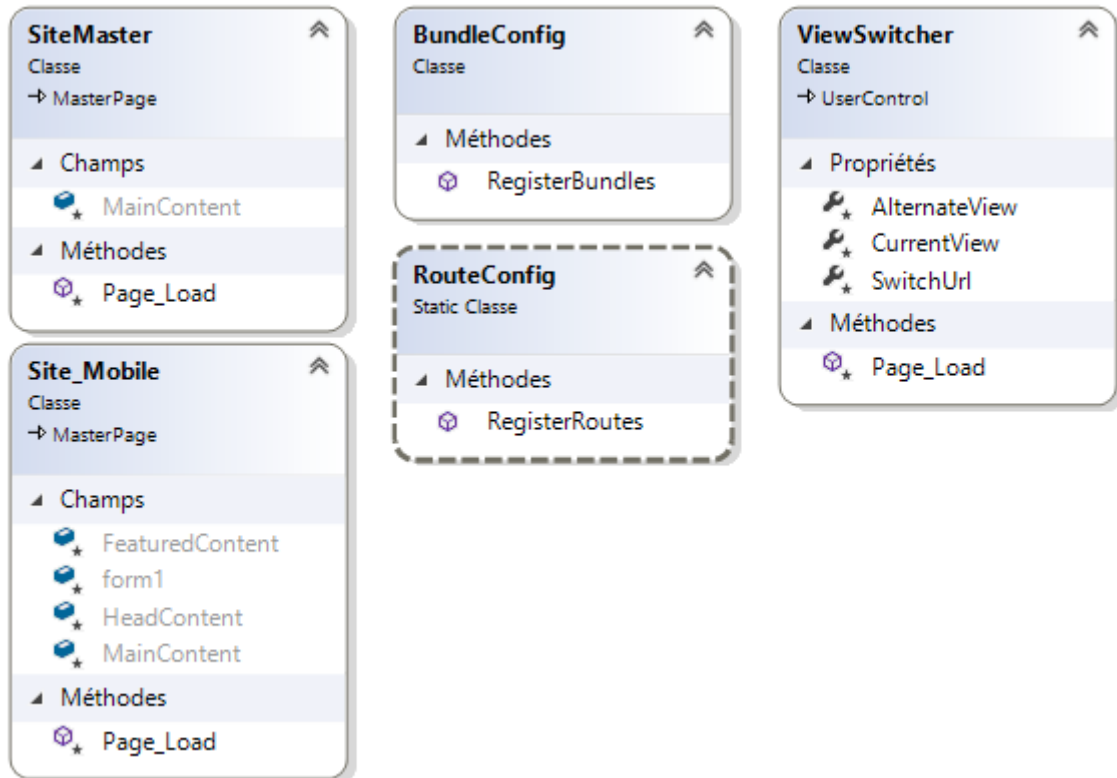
SiteMaster
Classe
→ MasterPage

Champs
MainContent

Méthodes
Page_Load

Site_Mobile
Classe
→ MasterPage

Champs
FeaturedContent
form1
HeadContent
MainContent

Méthodes
Page_Load

BundleConfig
Classe

Méthodes
RegisterBundles

RouteConfig
Static Classe

Méthodes
RegisterRoutes

ViewSwitcher
Classe
→ UserControl

Propriétés
AlternateView
CurrentView
SwitchUrl

Méthodes
Page_Load